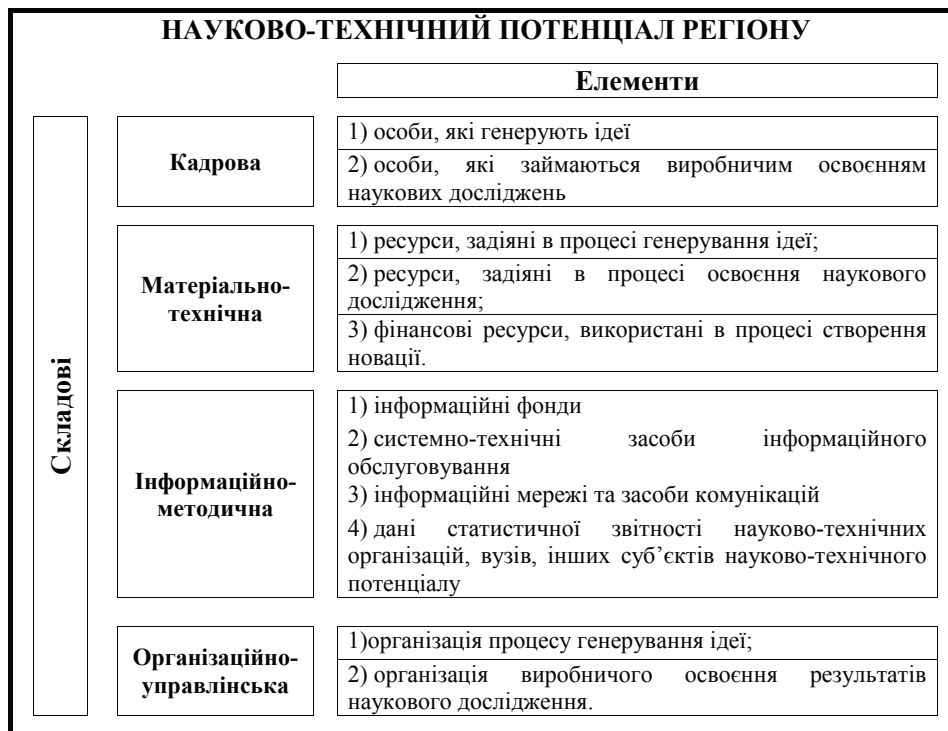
НАУКОВО-ТЕХНІЧНИЙ ПОТЕНЦІАЛ РЕГІОНУ

Елементи

Складові

Кадрова

1) особи, які генерують ідеї

2) особи, які займаються виробничим освоєнням наукових досліджень

Матеріально-технічна

1) ресурси, задіяні в процесі генерування ідеї;

2) ресурси, задіяні в процесі освоєння наукового дослідження;

3) фінансові ресурси, використані в процесі створення новації.

Інформаційно-методична

1) інформаційні фонди

2) системно-технічні засоби інформаційного обслуговування

3) інформаційні мережі та засоби комунікацій

4) дані статистичної звітності науково-технічних організацій, вузів, інших суб'єктів науково-технічного потенціалу

Організаційно-управлінська

1)організація процесу генерування ідеї;

2) організація виробничого освоєння результатів наукового дослідження.